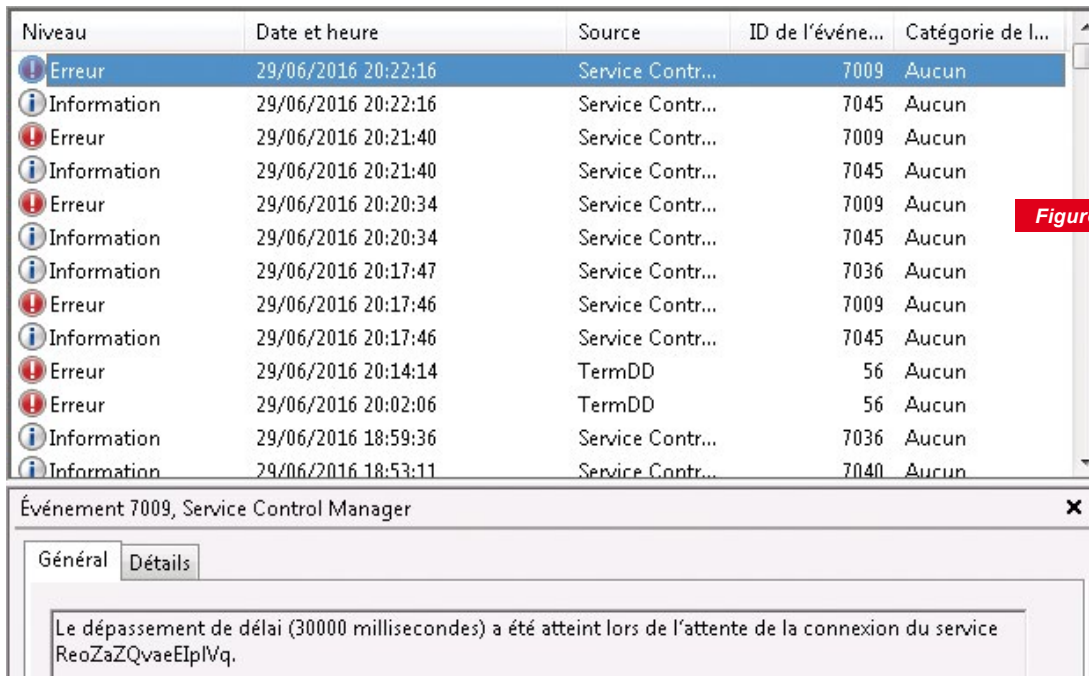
| Niveau | Date et heure | Source | ID de l'événe... | Catégorie de l... |
|---|---|---|---|---|
| Erreur | 29/06/2016 20:22:16 | Service Contr... | 7009 | Aucun |
| Information | 29/06/2016 20:22:16 | Service Contr... | 7045 | Aucun |
| Erreur | 29/06/2016 20:21:40 | Service Contr... | 7009 | Aucun |
| Information | 29/06/2016 20:21:40 | Service Contr... | 7045 | Aucun |
| Erreur | 29/06/2016 20:20:34 | Service Contr... | 7009 | Aucun |
| Information | 29/06/2016 20:20:34 | Service Contr... | 7045 | Aucun |
| Information | 29/06/2016 20:17:47 | Service Contr... | 7036 | Aucun |
| Erreur | 29/06/2016 20:17:46 | Service Contr... | 7009 | Aucun |
| Information | 29/06/2016 20:17:46 | Service Contr... | 7045 | Aucun |
| Erreur | 29/06/2016 20:14:14 | TermDD | 56 | Aucun |
| Erreur | 29/06/2016 20:02:06 | TermDD | 56 | Aucun |
| Information | 29/06/2016 18:59:36 | Service Contr... | 7036 | Aucun |
| Information | 29/06/2016 18:53:11 | Service Contr... | 7040 | Aucun |

Figur

Événement 7009, Service Control Manager

×

Général Détails

Le dépassement de délai (30000 millisecondes) a été atteint lors de l'attente de la connexion du service ReoZaZQvaeEIplVq.